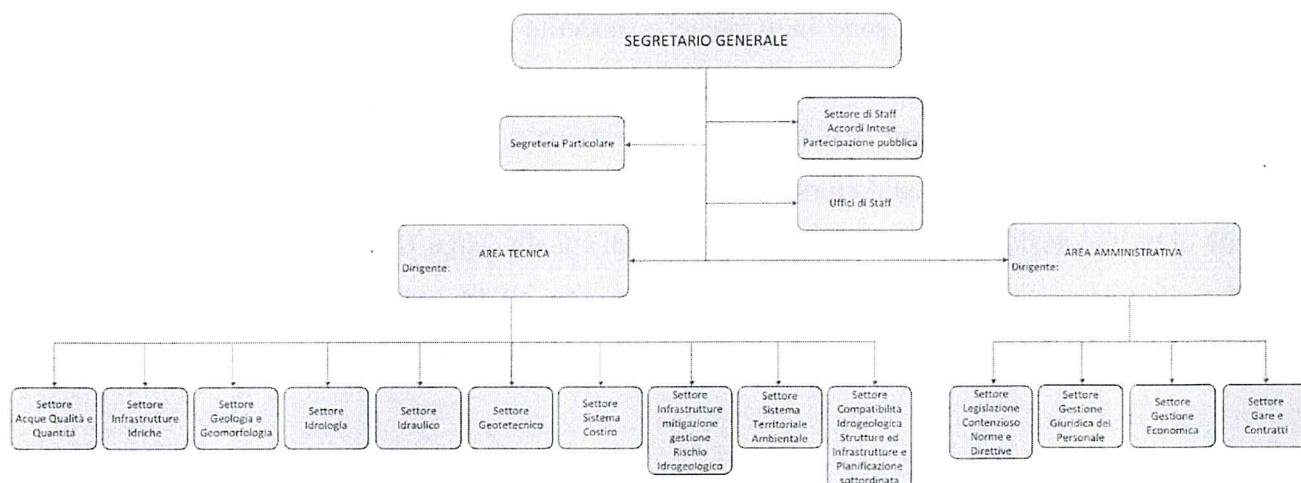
SEGRETARIO GENERALE

Segreteria Particolare

Settore di Staff
Accordi Intese
Partecipazione pubblica

Uffici di Staff

AREA TECNICA
Dirigente:

AREA AMMINISTRATIVA
Dirigente:

Settore Acque Qualità e Quantità

Settore Infrastrutture Idriche

Settore Geologia e Geomorfologia

Settore Idrologia

Settore Idraulico

Settore Geotetecnico

Settore Sistema Costiro

Settore Infrastrutture mitigazione gestione Rischio Idrogeologico

Settore Sistema Territoriale Ambientale

Settore Compatibilità Idrogeologica Strutture ed Infrastrutture e Planificazione sottordinata

Settore Legislazione Contenzioso Norme e Direttive

Settore Gestione Giuridica del Personale

Settore Gestione Economica

Settore Gare e Contratti